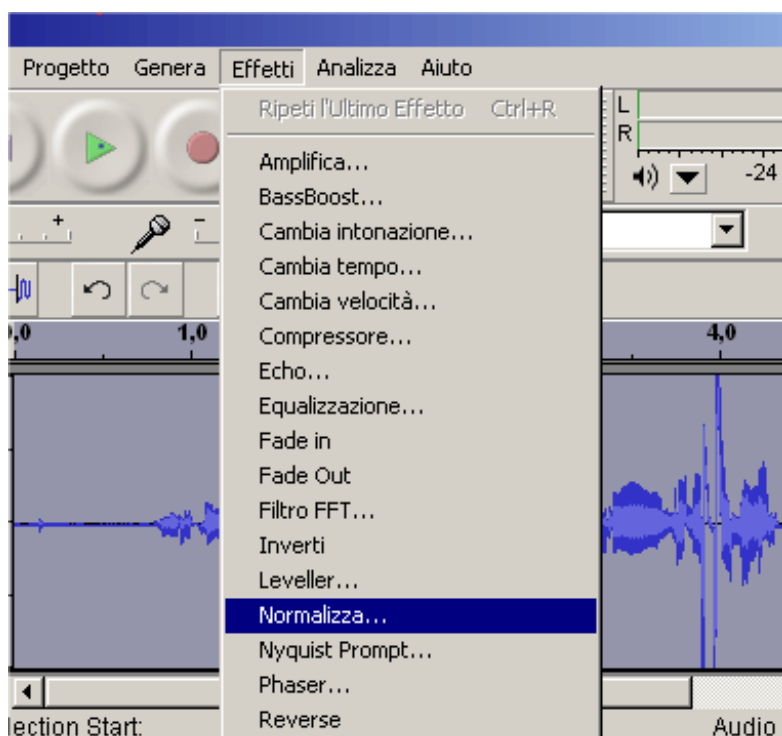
Progetto Genera Effetti Analizza Aiuto

Ripeti l'Ultimo Effetto Ctrl+R

Amplifica...
BassBoost...
Cambia intonazione...
Cambia tempo...
Cambia velocità...
Compressore...
Echo...
Equalizzazione...
Fade in
Fade Out
Filtro FFT...
Inverti
Leveller...
Normalizza...
Nyquist Prompt...
Phaser...
Reverse

L
R
-24
0,0
1,0
4,0
lection Start:
Audio